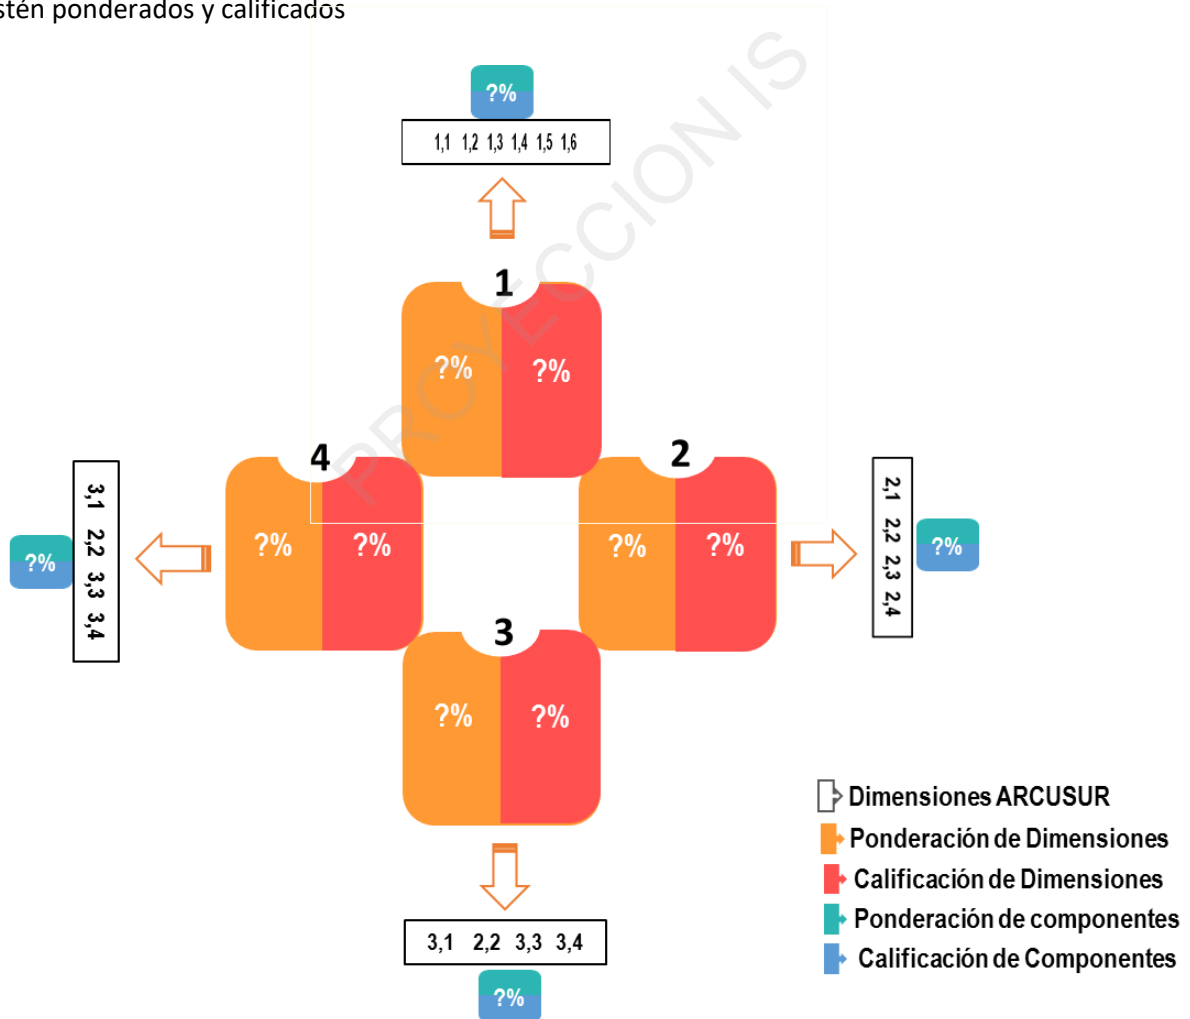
stén ponderados y calificados

PROYECCION IS

?%

1,1 1,2 1,3 1,4 1,5 1,6

1

?% ?%

4

?% ?%

3,1 2,2 3,3 3,4

?%

2

?% ?%

2,1 2,2 2,3 2,4

?%

3

?% ?%

3,1 2,2 3,3 3,4

?%

Dimensiones ARCUSUR
Ponderación de Dimensiones
Calificación de Dimensiones
Ponderación de componentes
Calificación de Componentes